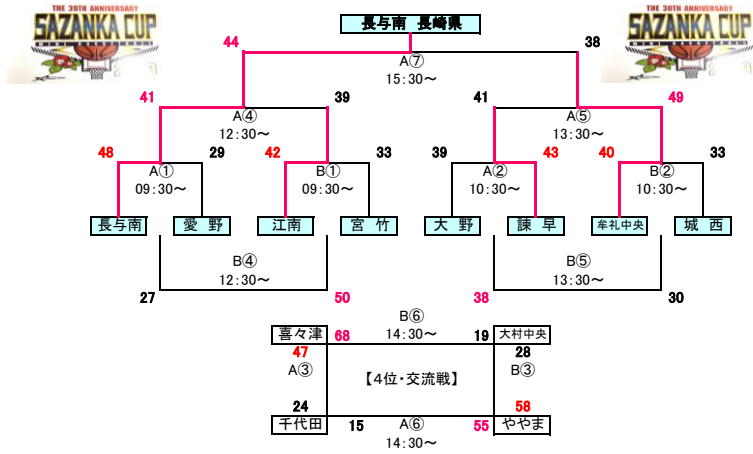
THE 30TH ANNIVERSARY SAZANKA CUP

THE 30TH ANNIVERSARY SAZANKA CUP

長与南 長崎県

44
38
A⑦
15:30〜

41
39
A④
12:30〜

41
49
A⑤
13:30〜

48
29
A①
09:30〜

42
33
B①
09:30〜

39
43
A②
10:30〜

40
33
B②
10:30〜

長与南
愛 野
江南
宮 竹
大 野
諫 早
牟礼中央
城 西

B④
12:30〜
27
50

B⑤
13:30〜
38
30

B⑥
14:30〜
喜々津
68
19
大村中央

47
A③
28
B③

【4位・交流戦】

24
58

千代田
15
A⑥
14:30〜
55
ややま